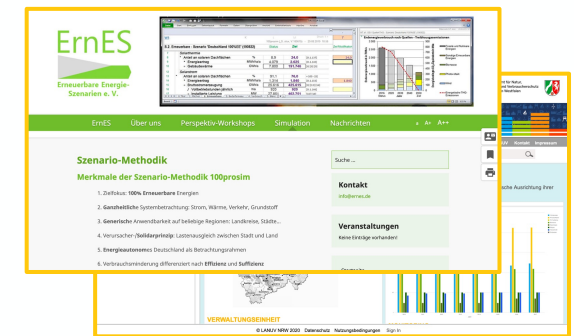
ErnES

Erneuerbare Energie-Szenarien e. V.

ErnES Über uns Perspektiv-Workshops Simulation Nachrichten A- A+ A++

Szenario-Methodik

Merkmale der Szenario-Methodik 100prosim

1. Zielfokus: 100% Erneuerbare Energien
2. Ganzheitliche Systembetrachtung: Strom, Wärme, Verkehr, Grundstoff
3. Generische Anwendbarkeit auf beliebige Regionen: Landkreise, Städte...
4. Verursacher-/Solidarprinzip: Lastenausgleich zwischen Stadt und Land
5. Energieautonomes Deutschland als Betrachtungsrahmen
6. Verbrauchsminderung differenziert nach Effizienz und Suffizienz

Suche ...

Kontakt

info@ernes.de

Veranstaltungen

Keine Einträge vorhanden!

VERWALTUNGSEINHEIT

© LANUV NRW 2020 Datenschutz Nutzungsbedingungen Sign In